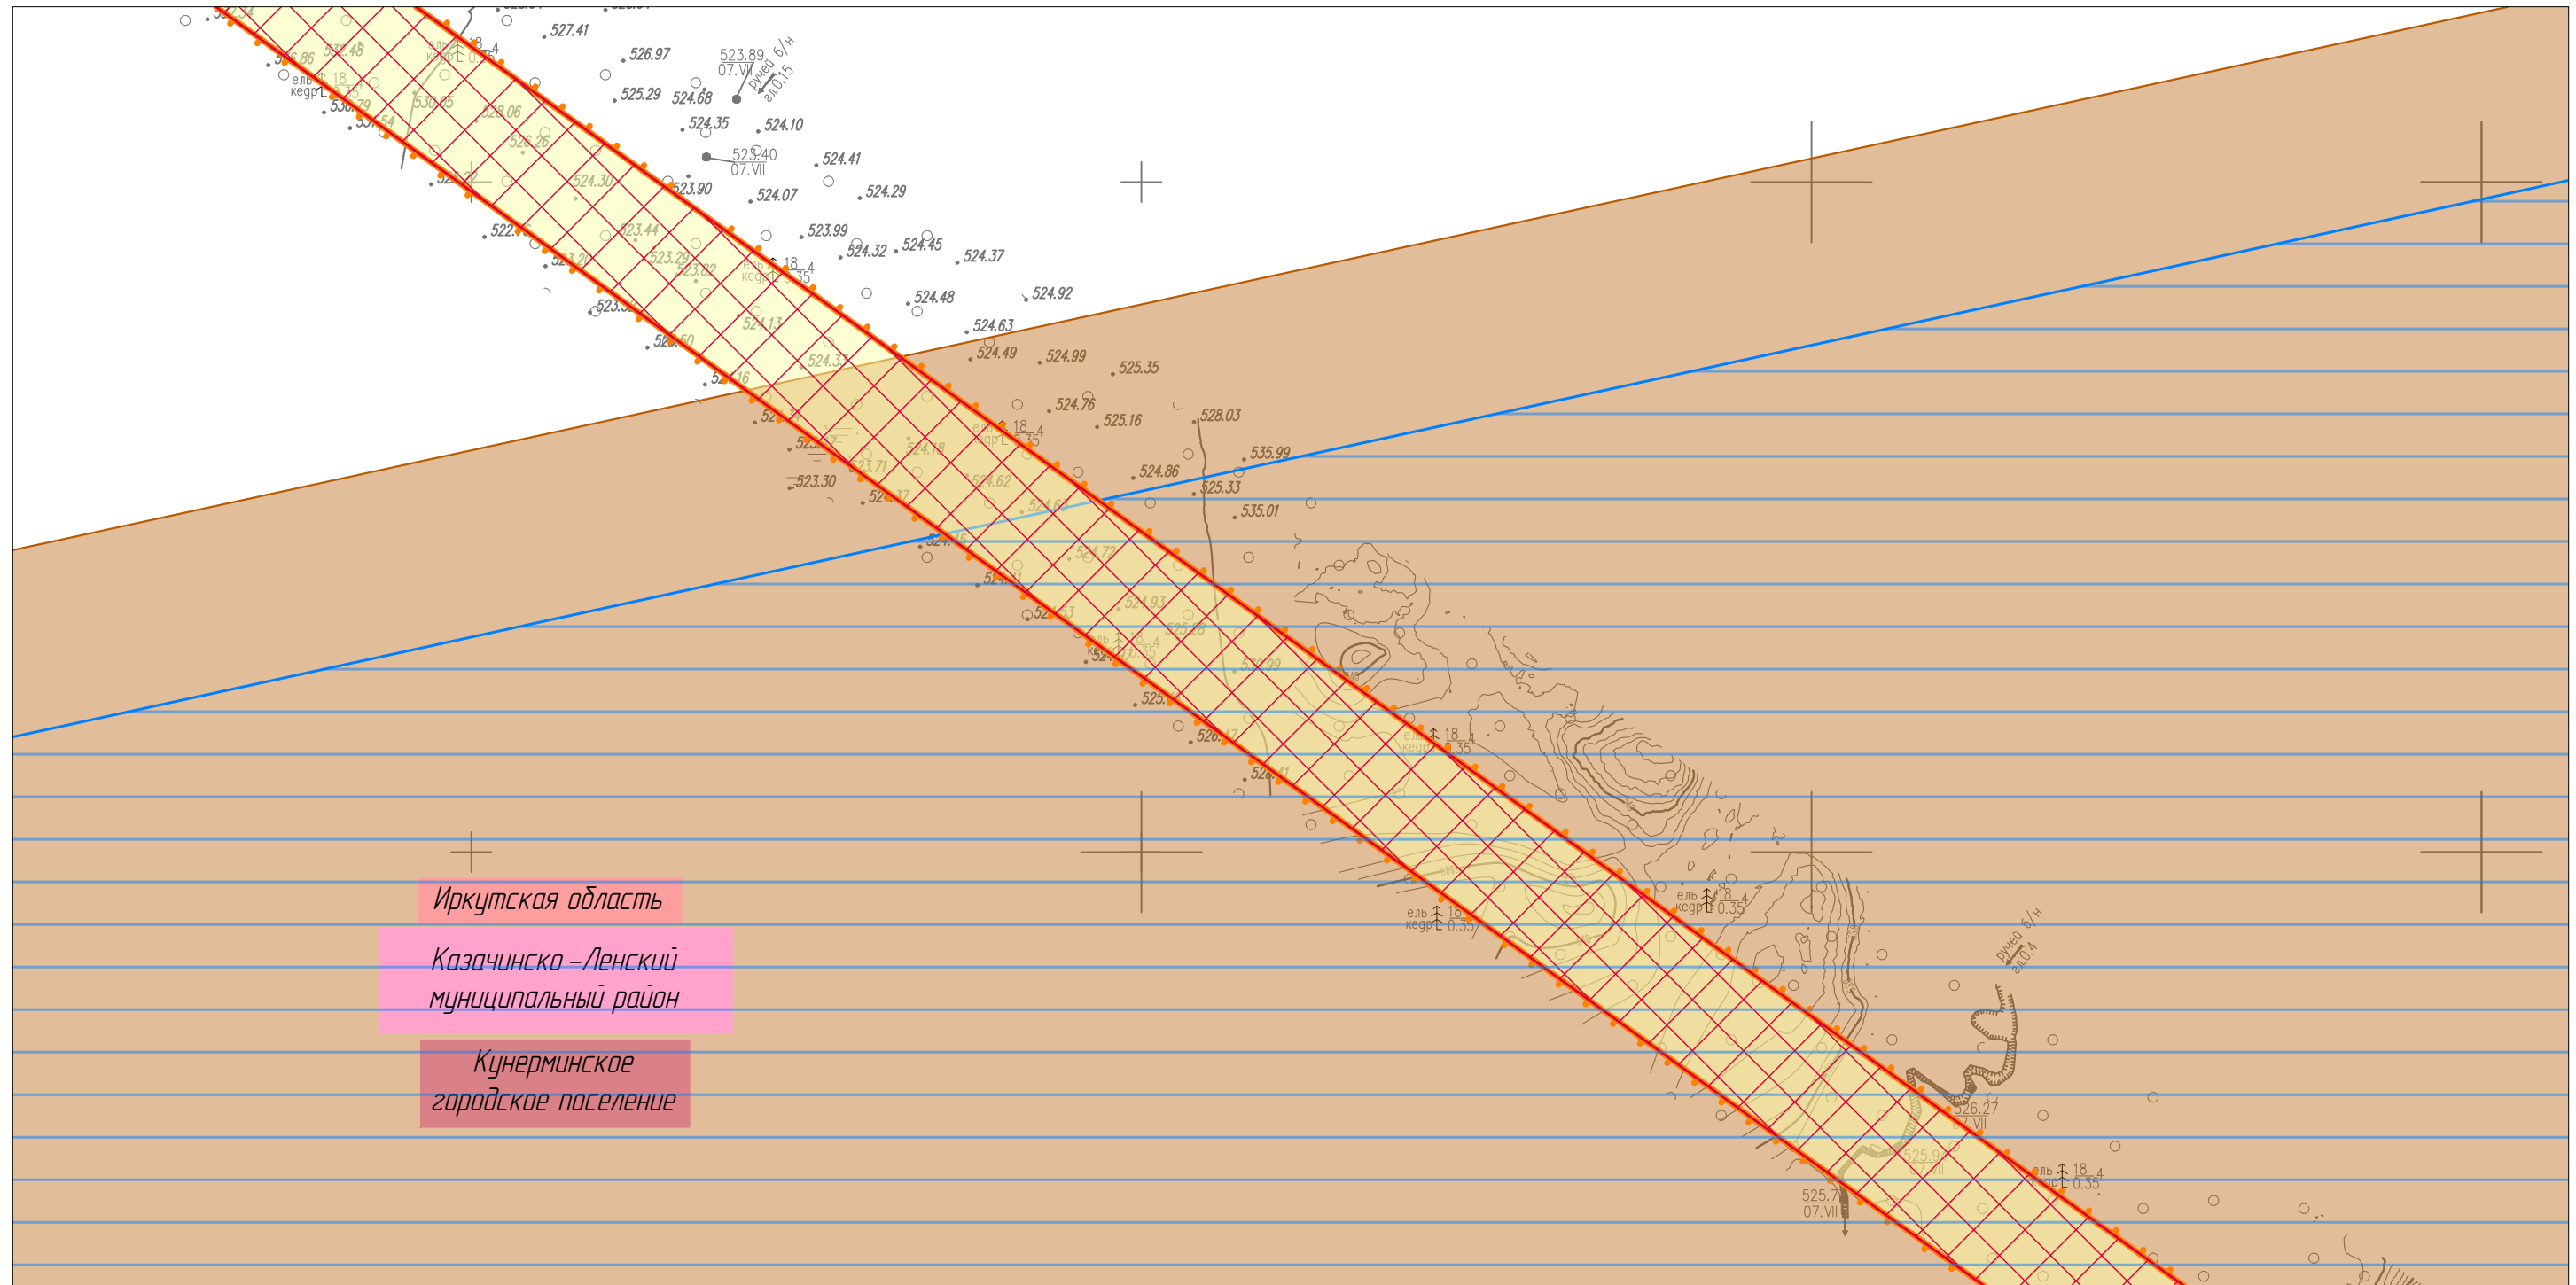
527.41
526.97
523.89
07.VII
ручей б/н
гл.0.15
525.29
524.68
524.35
524.10
523.40
07.VII
524.41
523.90
524.07
524.29
523.99
524.32
524.45
524.37
524.48
524.92
524.63
524.49
524.99
525.35
524.76
525.16
528.03
523.30
524.86
535.99
525.33
535.01
526.27
07.VII
525.7
07.VII
ручей б/н
гл.0.4
ель 18 4
кедр 0.35

Иркутская область

Казачинско-Ленский муниципальный район

Кунерминское городское поселение